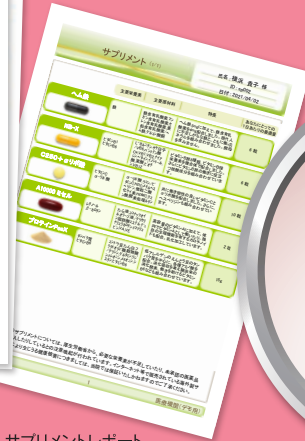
サプリメント
氏名 : 鐘渕 真子 様
ID : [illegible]
日付 : 2021/05/02

| | 主要栄養素 | 主要原材料 | 特長 | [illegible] |
|---|---|---|---|---|
| ヘム鉄 | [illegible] | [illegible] | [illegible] | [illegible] |
| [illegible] | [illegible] | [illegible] | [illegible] | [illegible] |
| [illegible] | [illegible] | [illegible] | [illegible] | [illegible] |
| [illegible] | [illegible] | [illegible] | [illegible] | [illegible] |
| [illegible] | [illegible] | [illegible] | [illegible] | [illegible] |

サプリメントについては、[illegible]

サプリメントレポート